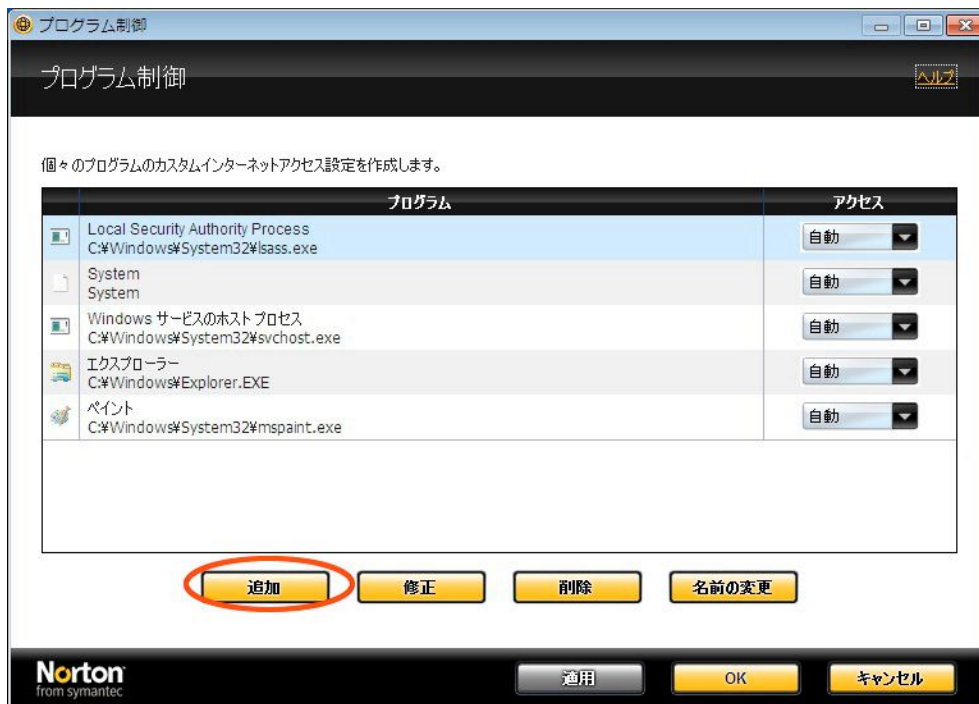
プログラム制御

プログラム制御

ヘルプ

個々のプログラムのカスタムインターネットアクセス設定を作成します。

| | プログラム | アクセス |
|---|---|---|
| | Local Security Authority Process C:¥Windows¥System32¥lsass.exe | 自動 |
| | System System | 自動 |
| | Windows サービスのホスト プロセス C:¥Windows¥System32¥svchost.exe | 自動 |
| | エクスプローラー C:¥Windows¥Explorer.EXE | 自動 |
| | ペイント C:¥Windows¥System32¥mspaint.exe | 自動 |

追加 修正 削除 名前の変更

Norton from symantec

適用 OK キャンセル